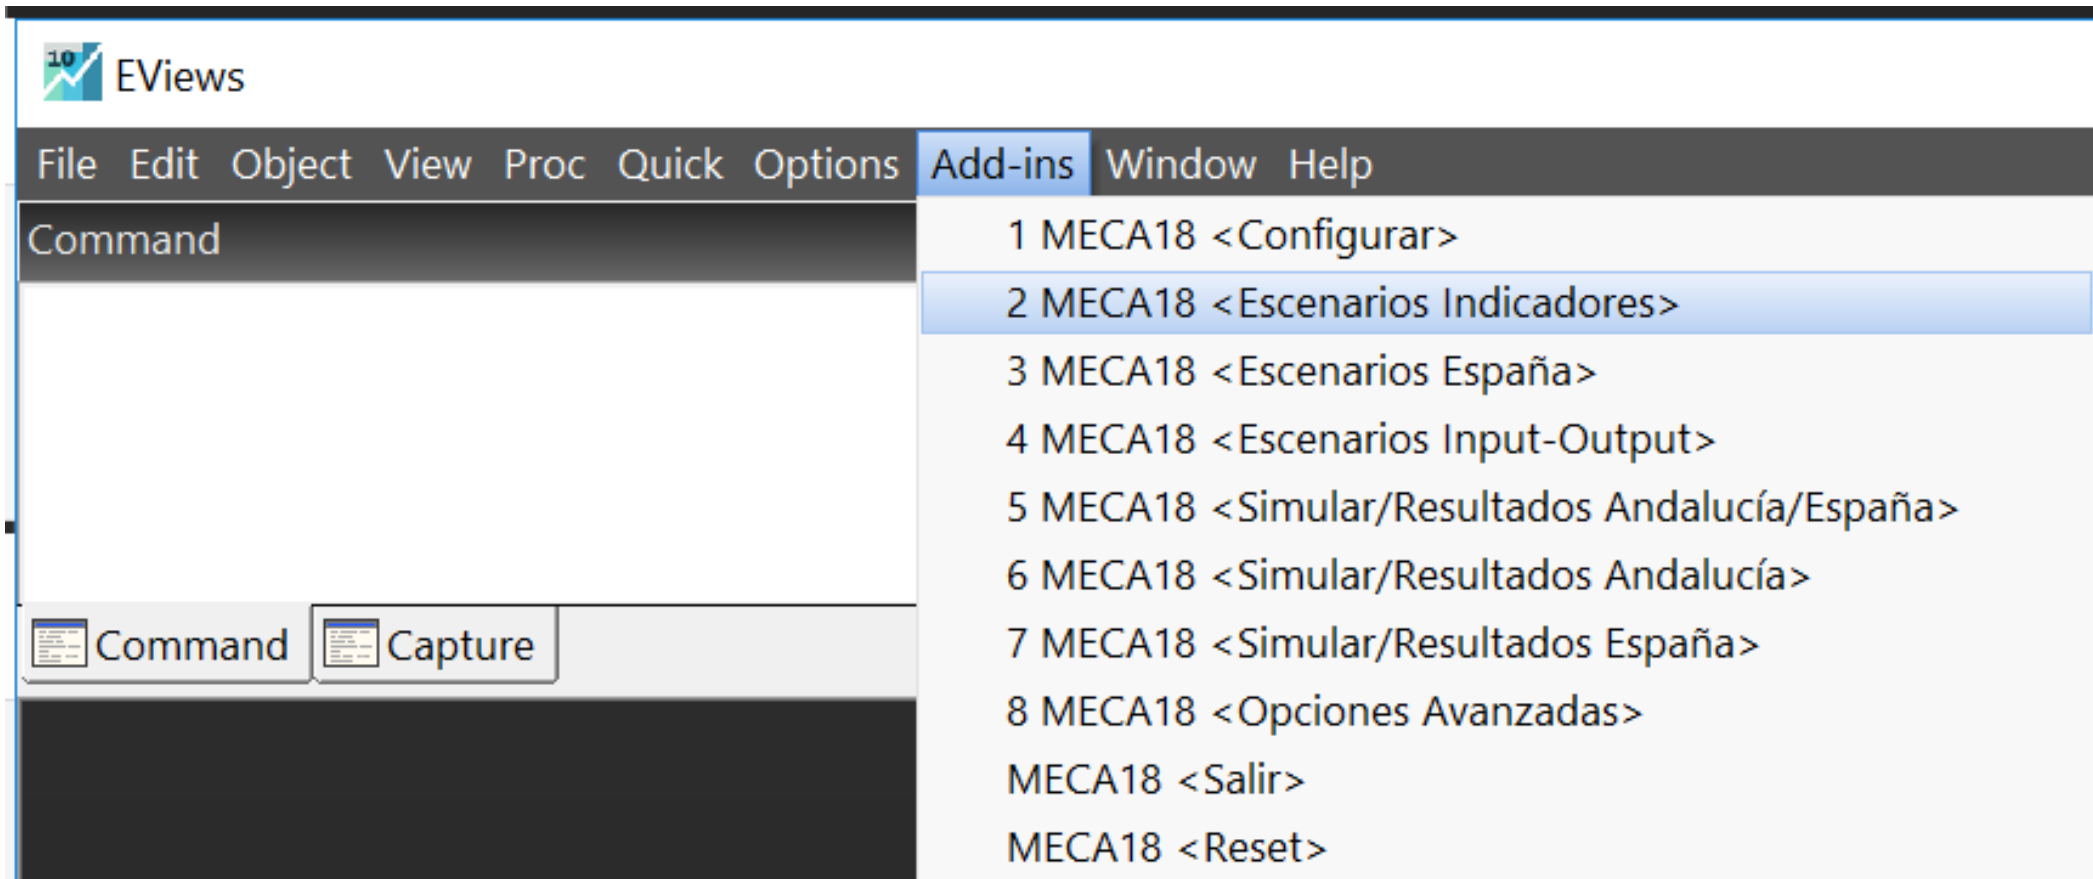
10 EViews

File Edit Object View Proc Quick Options Add-ins Window Help

Command

Command Capture

1 MECA18 <Configurar>
2 MECA18 <Escenarios Indicadores>
3 MECA18 <Escenarios España>
4 MECA18 <Escenarios Input-Output>
5 MECA18 <Simular/Resultados Andalucía/España>
6 MECA18 <Simular/Resultados Andalucía>
7 MECA18 <Simular/Resultados España>
8 MECA18 <Opciones Avanzadas>
MECA18 <Salir>
MECA18 <Reset>